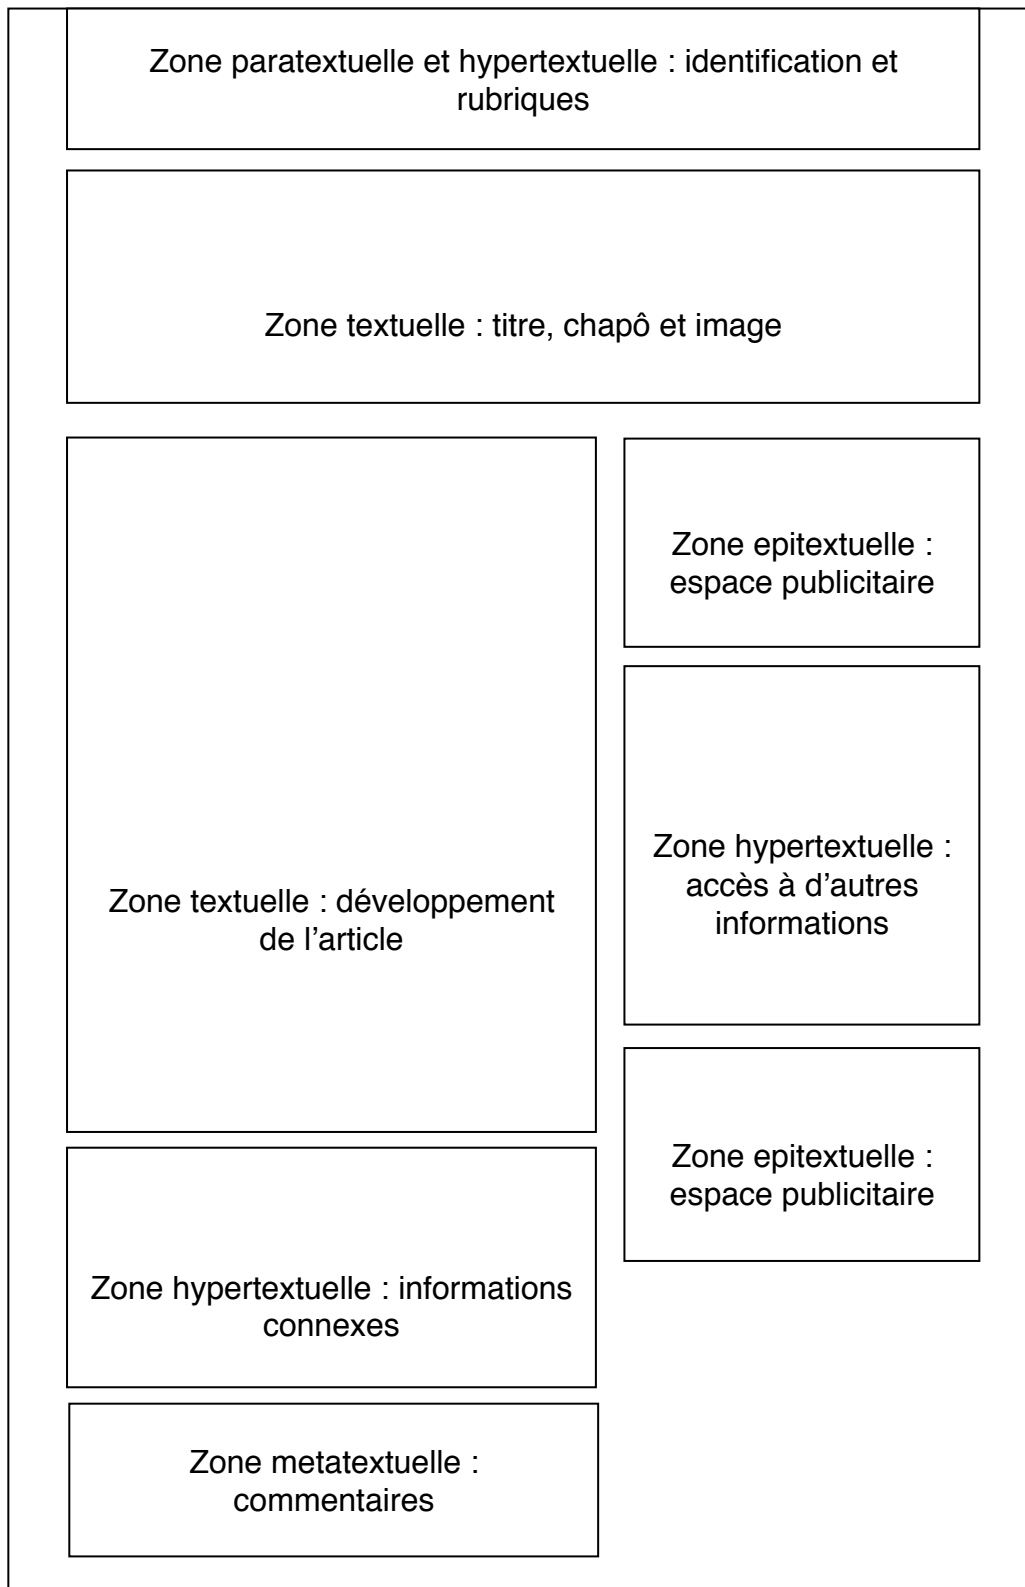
Zone paratextuelle et hypertextuelle : identification et rubriques

Zone textuelle : titre, chapô et image

Zone textuelle : développement de l’article

Zone hypertextuelle : informations connexes

Zone metatextuelle : commentaires

Zone epitextuelle : espace publicitaire

Zone hypertextuelle : accès à d’autres informations

Zone epitextuelle : espace publicitaire